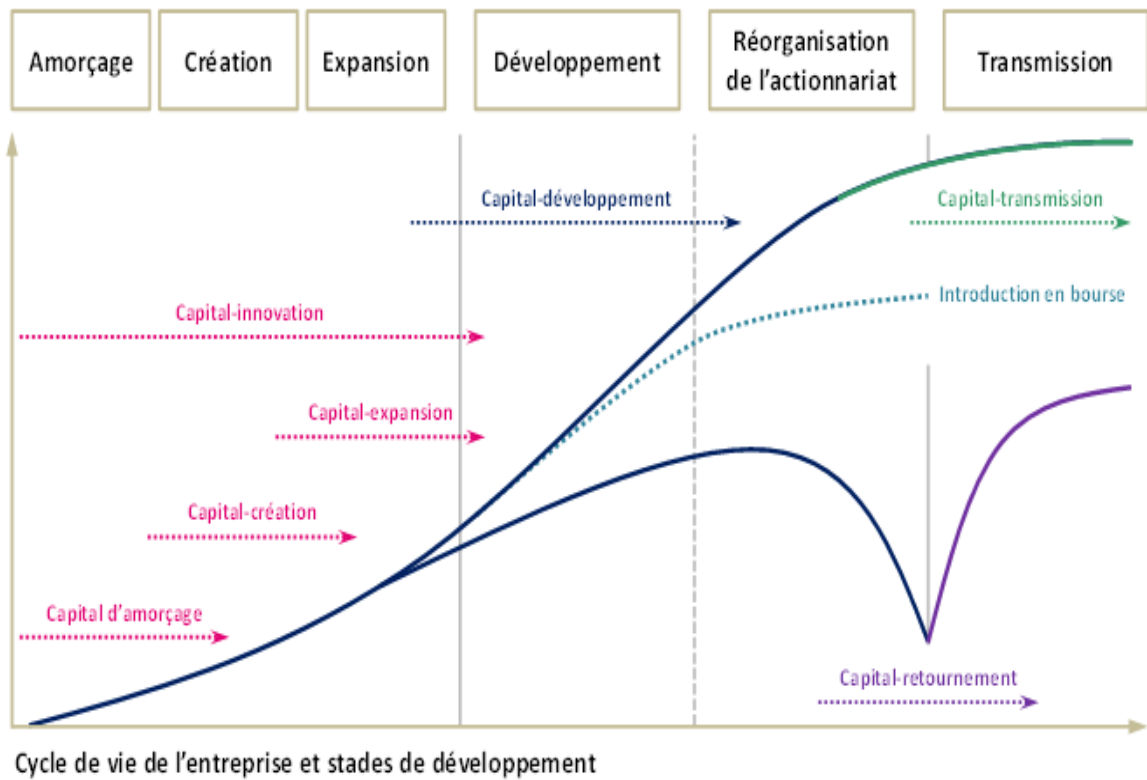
Amorçage

Création

Expansion

Développement

Réorganisation de l'actionnariat

Transmission

Capital-développement

Capital-transmission

Introduction en bourse

Capital-innovation

Capital-expansion

Capital-création

Capital d'amorçage

Capital-retournement

Cycle de vie de l'entreprise et stades de développement